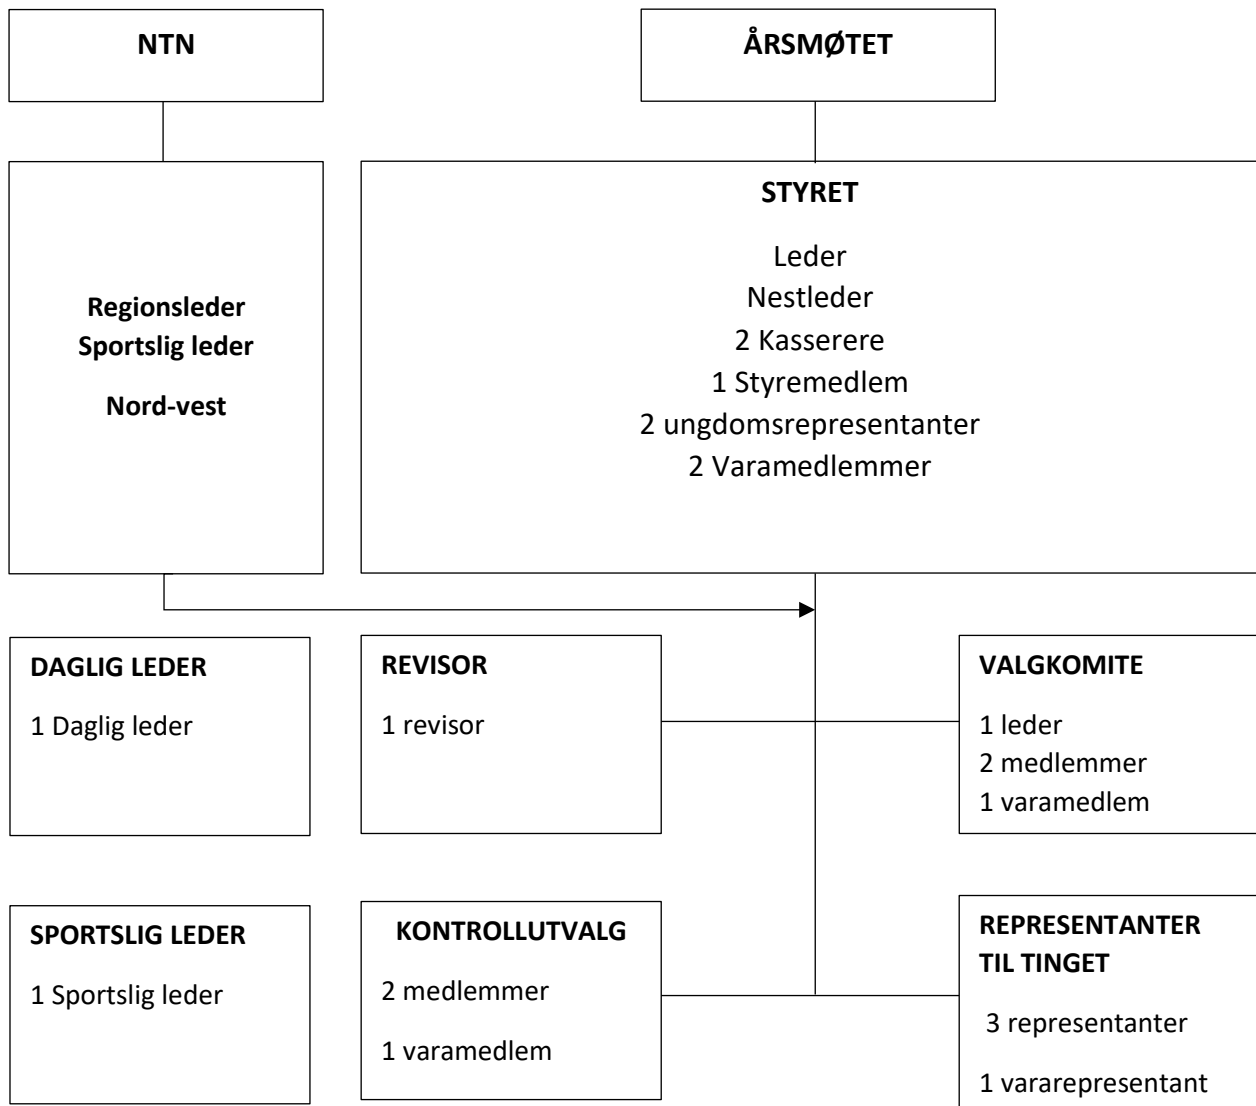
NTN

ÅRSMØTET

Regionsleder
Sportslig leder

Nord-vest

STYRET

Leder
Nestleder
2 Kasserere
1 Styremedlem
2 ungdomsrepresentanter
2 Varamedlemmer

DAGLIG LEDER

1 Daglig leder

REVISOR

1 revisor

VALGKOMITE

1 leder
2 medlemmer
1 varamedlem

SPORTSLIG LEDER

1 Sportslig leder

KONTROLLUTVALG

2 medlemmer

1 varamedlem

REPRESENTANTER TIL TINGET

3 representanter

1 vararepresentant